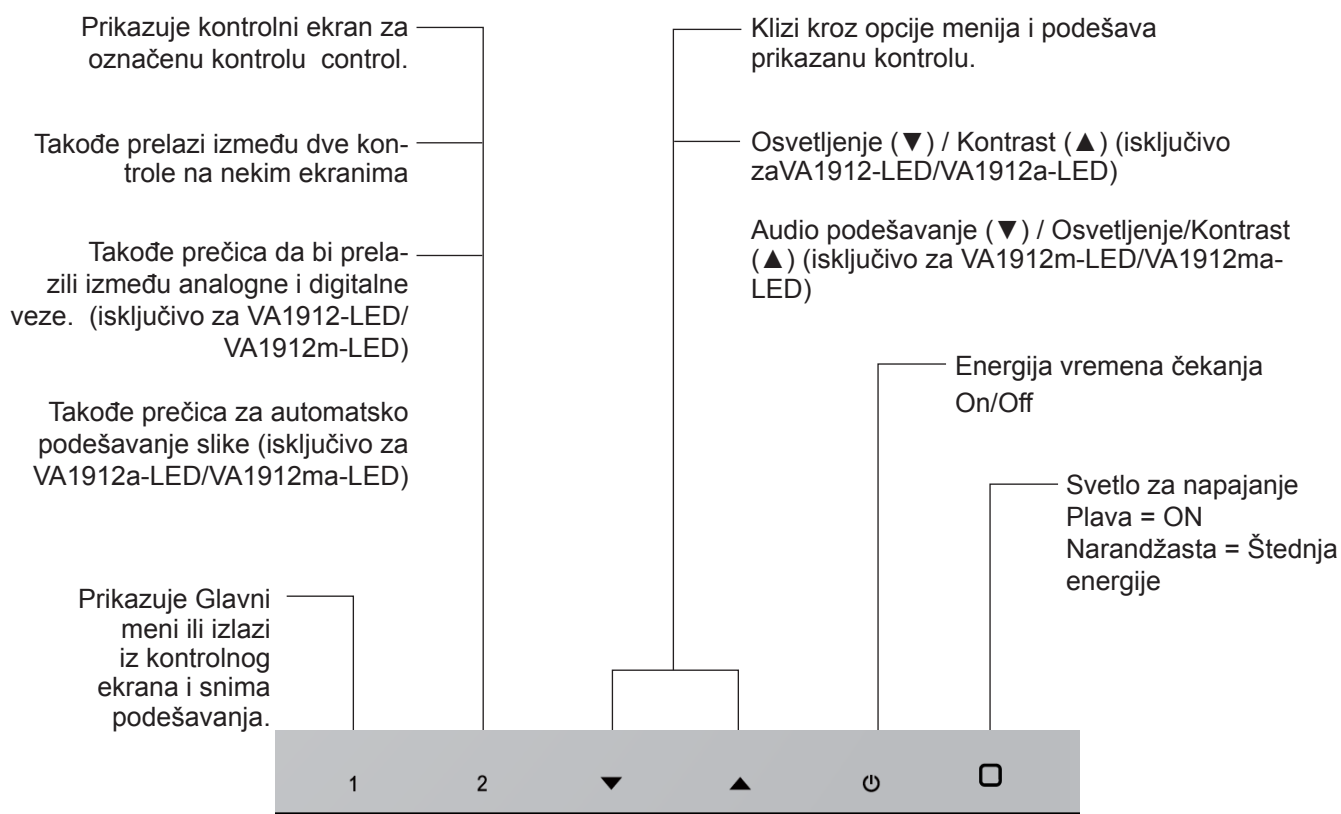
Prikazuje kontrolni ekran za označenu kontrolu control.

Takođe prelazi između dve kontrole na nekim ekranima

Takođe prečica da bi prelazili između analogne i digitalne veze. (isključivo za VA1912-LED/ VA1912m-LED)

Takođe prečica za automatsko podešavanje slike (isključivo za VA1912a-LED/VA1912ma-LED)

Prikazuje Glavni meni ili izlazi iz kontrolnog ekrana i snima podešavanja.

Klizi kroz opcije menija i podešava prikazanu kontrolu.

Osvetljenje (▼) / Kontrast (▲) (isključivo zaVA1912-LED/VA1912a-LED)

Audio podešavanje (▼) / Osvetljenje/Kontrast (▲) (isključivo za VA1912m-LED/VA1912ma-LED)

Energija vremena čekanja On/Off

Svetlo za napajanje
Plava = ON
Narandžasta = Štednja energije

1 2 ▼ ▲